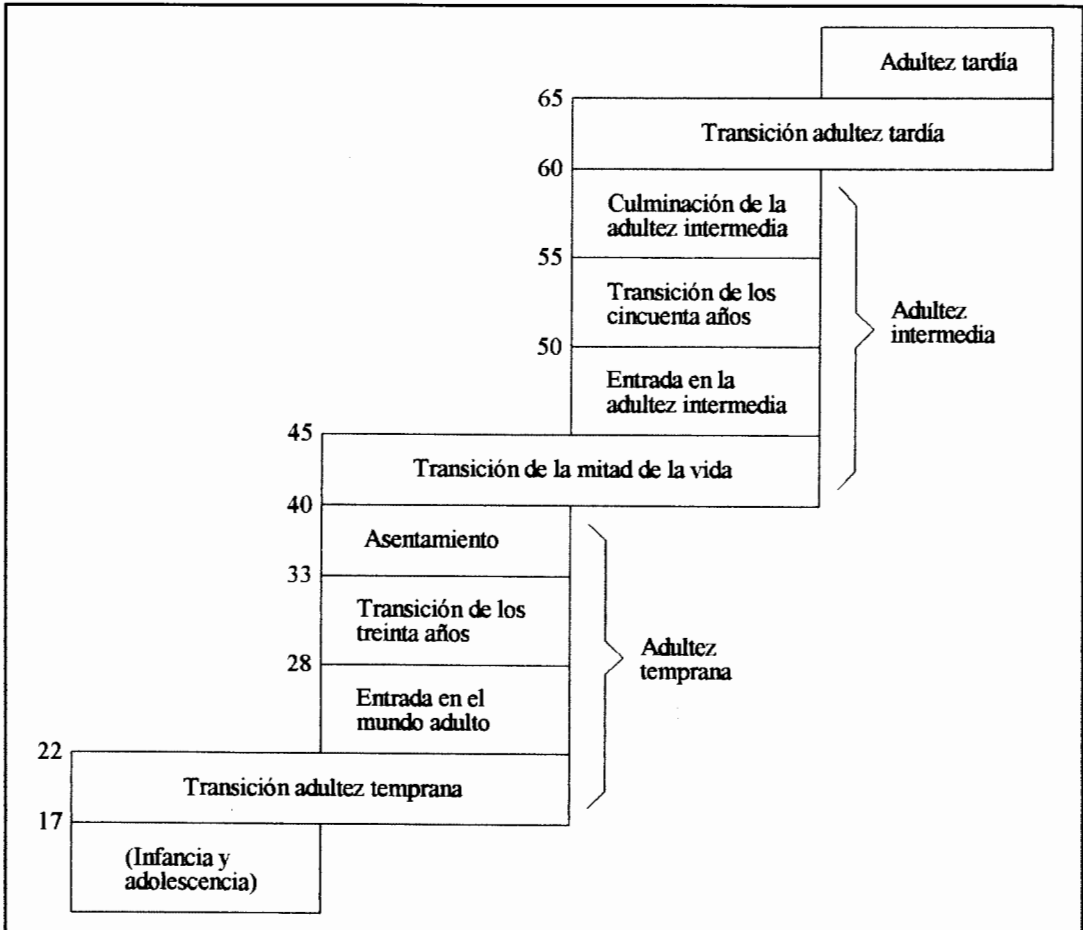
Adultez tardía

65

Transición adultez tardía

60

Culminación de la adultez intermedia

55

Transición de los cincuenta años

50

Entrada en la adultez intermedia

Adultez intermedia

45

Transición de la mitad de la vida

40

Asentamiento

33

Transición de los treinta años

28

Entrada en el mundo adulto

Adultez temprana

22

Transición adultez temprana

17

(Infancia y adolescencia)